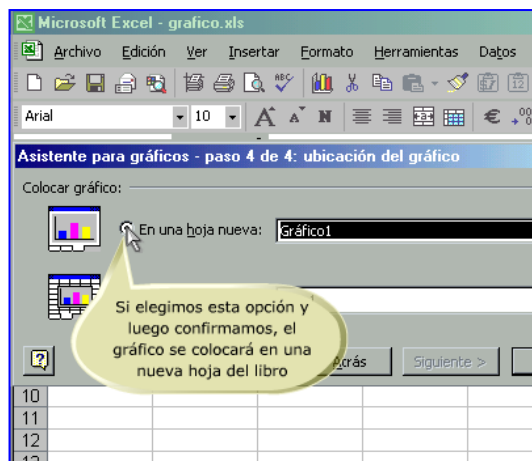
Microsoft Excel - grafico.xls

Archivo Edición Ver Insertar Formato Herramientas Datos

Arial 10

Asistente para gráficos - paso 4 de 4: ubicación del gráfico

Colocar gráfico:

En una hoja nueva: Gráfico1

Si elegimos esta opción y luego confirmamos, el gráfico se colocará en una nueva hoja del libro

Atrás Siguiente >

10
11
12